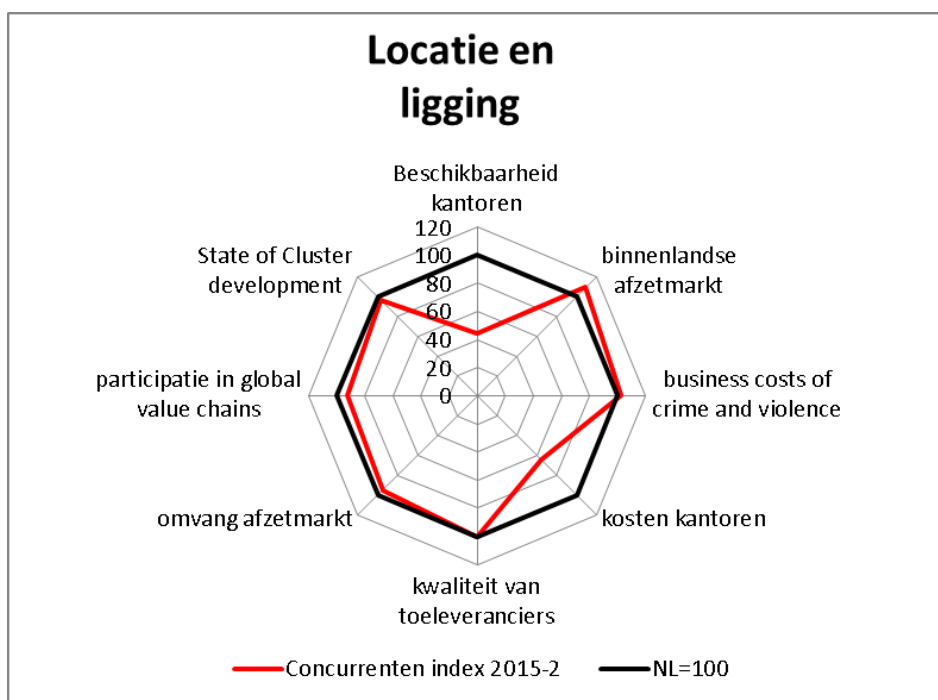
Locatie en ligging

Beschikbaarheid kantoren

binnenlandse afzetmarkt

business costs of crime and violence

kosten kantoren

kwaliteit van toeleveranciers

omvang afzetmarkt

participatie in global value chains

State of Cluster development

120
100
80
60
40
20
0

Concurrenten index 2015-2
NL=100